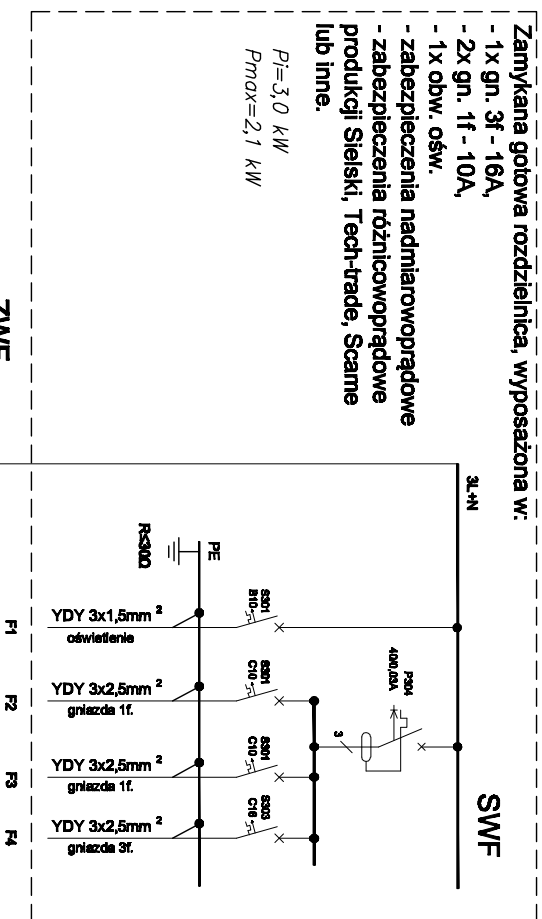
Zamykana gotowa rozdzielnica, wyposażona w:
- 1x gn. 3f - 16A,
- 2x gn. 1f - 10A,
- 1x obw. ośw.
- zabezpieczenia nadmiarowoprądowe
- zabezpieczenia różnicowoprądowe
produkcji Sielski, Tech-trade, Scame
lub inne.

Pi=3,0 kW
Pmax=2,1 kW

ZWF

3L+N

SWF

P304
40/0,03A

3

PE

R≤30Ω

S301
B10

S301
C10

S301
C10

S303
C16

YDY 3x1,5mm $^2$
oświetlenie

YDY 3x2,5mm $^2$
gniazda 1f.

YDY 3x2,5mm $^2$
gniazda 1f.

YDY 3x2,5mm $^2$
gniazda 3f.

F1

F2

F3

F4